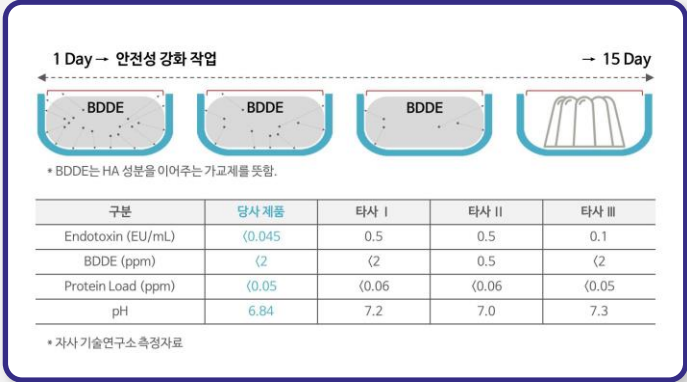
1 Day → 안전성 강화 작업

→ 15 Day

BDDE

BDDE

BDDE

* BDDE는 HA 성분을 이어주는 가교제를 뜻함.

| 구분 | 당사 제품 | 타사 I | 타사 II | 타사 III |
|---|---|---|---|---|
| Endotoxin (EU/mL) | 〈0.045 | 0.5 | 0.5 | 0.1 |
| BDDE (ppm) | 〈2 | 〈2 | 0.5 | 〈2 |
| Protein Load (ppm) | 〈0.05 | 〈0.06 | 〈0.06 | 〈0.05 |
| pH | 6.84 | 7.2 | 7.0 | 7.3 |

* 자사 기술연구소 측정자료